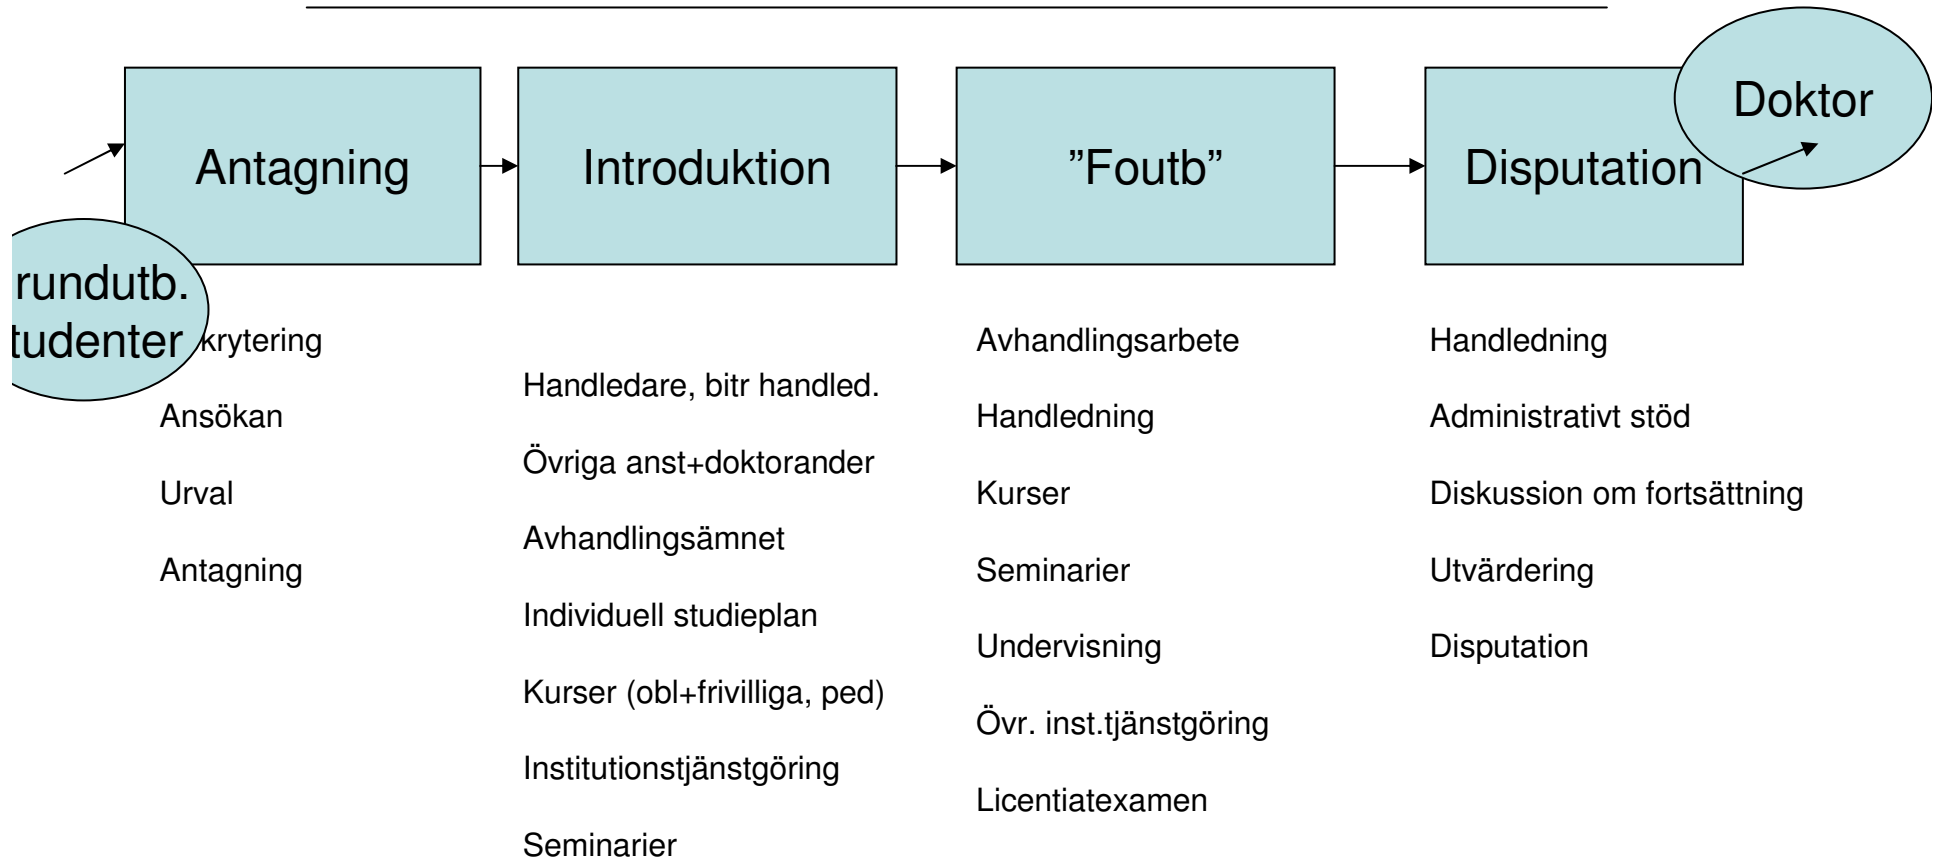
Antagning

Introduktion

”Foutb”

Disputation

Doktor

rundutb.
tudenter

krytering

Ansökan

Urval

Antagning

Handledare, bitr handled.

Övriga anst+doktorander

Avhandlingsämnet

Individuell studieplan

Kurser (obl+frivilliga, ped)

Institutionstjänstgöring

Seminarier

Avhandlingsarbete

Handledning

Kurser

Seminarier

Undervisning

Övr. inst.tjänstgöring

Licentiatexamen

Handledning

Administrativt stöd

Diskussion om fortsättning

Utvärdering

Disputation